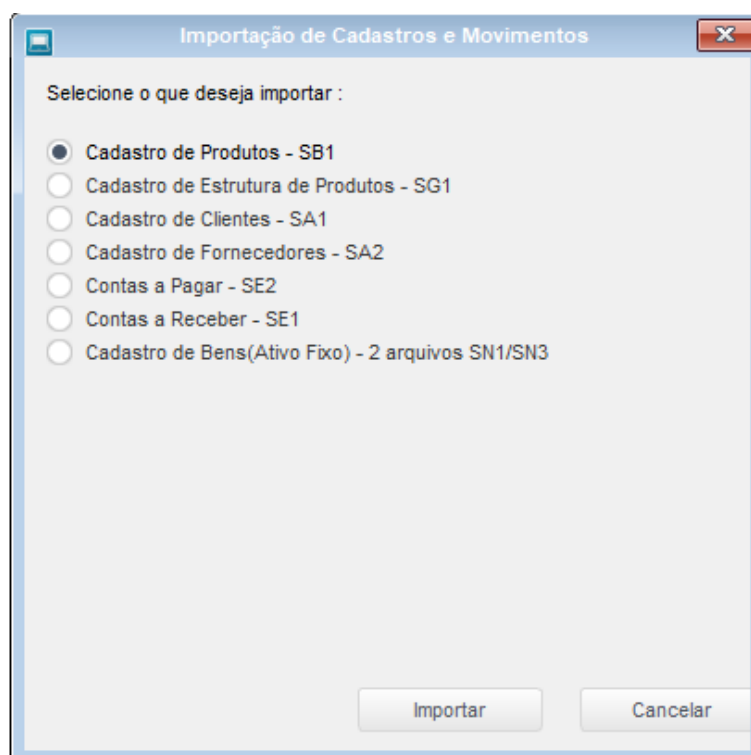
Importação de Cadastros e Movimentos

Selecione o que deseja importar :

Cadastro de Produtos - SB1
Cadastro de Estrutura de Produtos - SG1
Cadastro de Clientes - SA1
Cadastro de Fornecedores - SA2
Contas a Pagar - SE2
Contas a Receber - SE1
Cadastro de Bens(Ativo Fixo) - 2 arquivos SN1/SN3

Importar
Cancelar